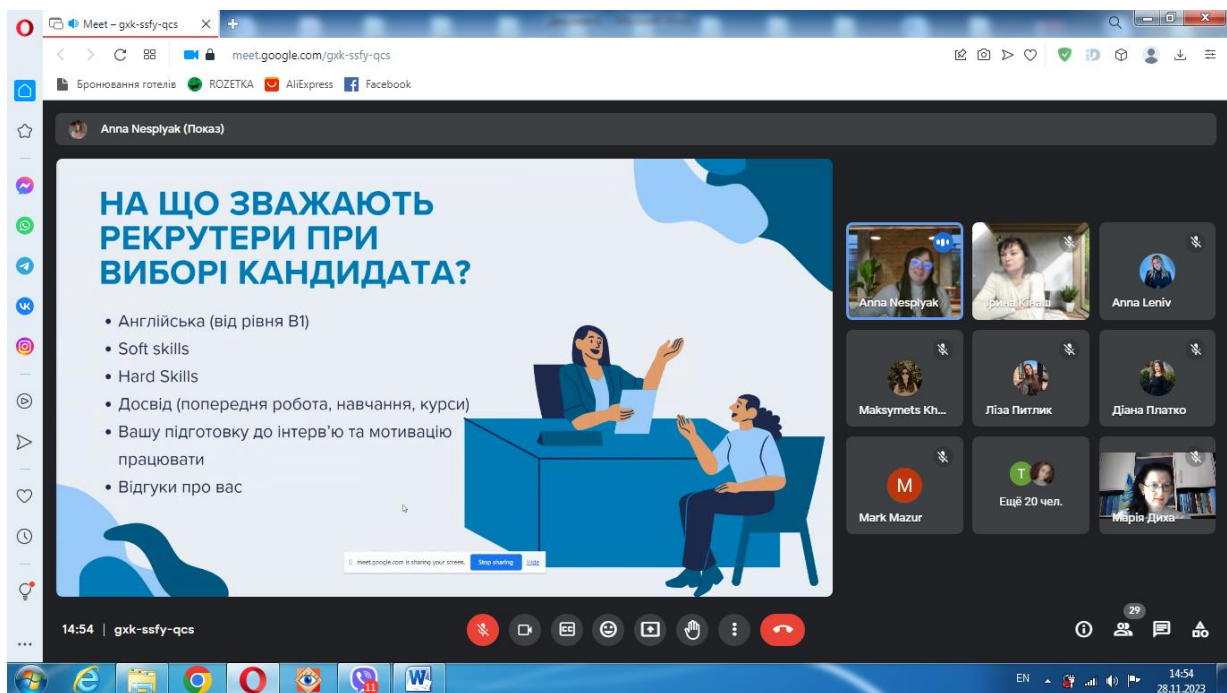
Meet – gxk-ssfy-qcs

meet.google.com/gxk-ssfy-qcs

Бронювання готелів ROZETKA AliExpress Facebook

Anna Nesplyak (Показ)

НА ЩО ЗВАЖАЮТЬ РЕКРУТЕРИ ПРИ ВИБОРІ КАНДИДАТА?

• Англійська (від рівня В1)
• Soft skills
• Hard Skills
• Досвід (попередня робота, навчання, курси)
• Вашу підготовку до інтерв'ю та мотивацію працювати
• Відгуки про вас

meet.google.com is sharing your screen. Stop sharing Hide

Anna Nesplyak
Ірина Кінаш
Anna Leniv
Maksymets Kh...
Ліза Питлик
Діана Платко
M
Mark Mazur
T
Ещё 20 чел.
Марія Диха

14:54 | gxk-ssfy-qcs

29

EN 14:54 28.11.2023